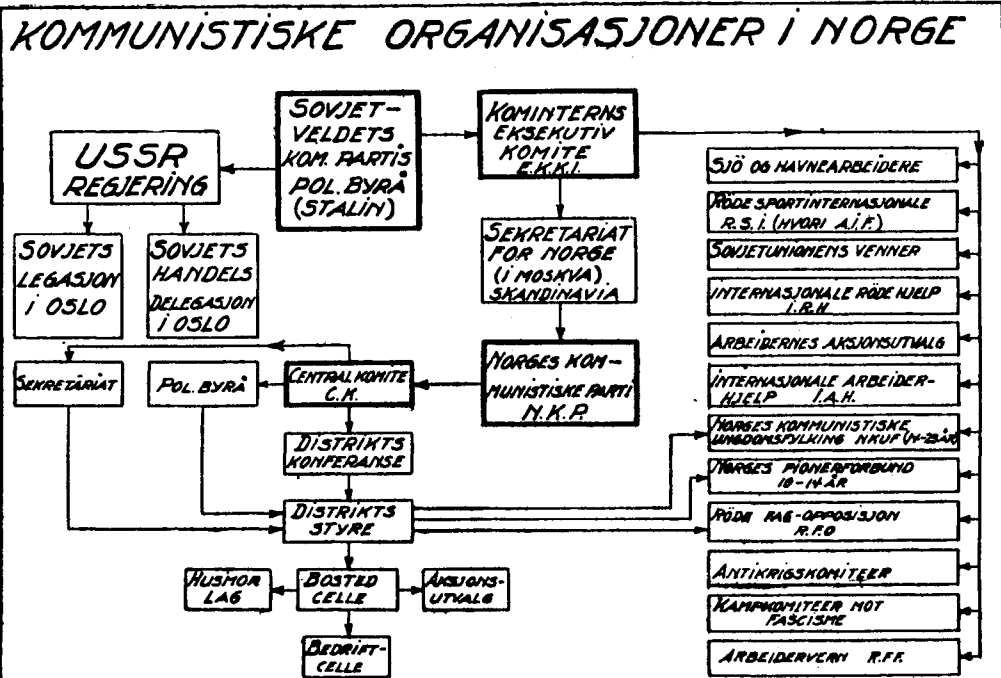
KOMMUNISTISKE ORGANISASJONER I NORGE

SOVJET-VELDETS KOM. PARTIS POL. BYRÅ (STALIN)

KOMINTERNS EKSEKUTIV KOMITE E.K.K.I.

USSR REGJERING

SOVJETS LEGASJON I OSLO

SOVJETS HANDELS DELEGASJON I OSLO

SEKRETARIAT FOR NORGE (I MOSKVA) SKANDINAVIA

NORGES KOMMUNISTISKE PARTI N.K.P.

SEKRETARIAT

POL. BYRÅ

CENTRALKOMITE C.K.

DISTRIKTS KONFERANSE

DISTRIKTS STYRE

HUSMOR LAG

BOSTED CELLE

AKSJONS-UTVALG

BEDRIFT-CELLE

SJÖ OG HAVNEARBEIDERE

RÖDE SPORTINTERNASJONALE R.S.I. (HVORI A.I.F.)

SOVJETUNIONENS VENNER

INTERNASJONALE RÖDE HJELP I.R.H.

ARBEIDERNES AKSJONSUTVALG

INTERNASJONALE ARBEIDER-HJELP I.A.H.

NORGES KOMMUNISTISKE UNGDOMSFYLKING NKUF (14-23 ÅR)

NORGES PIONERFORBUND 10-14 ÅR

RÖDE FAG-OPPOSISJON R.F.O.

ANTIKRIGSKOMITEER

KAMPKOMITEER MOT FASCISME

ARBEIDERVERN R.F.F.